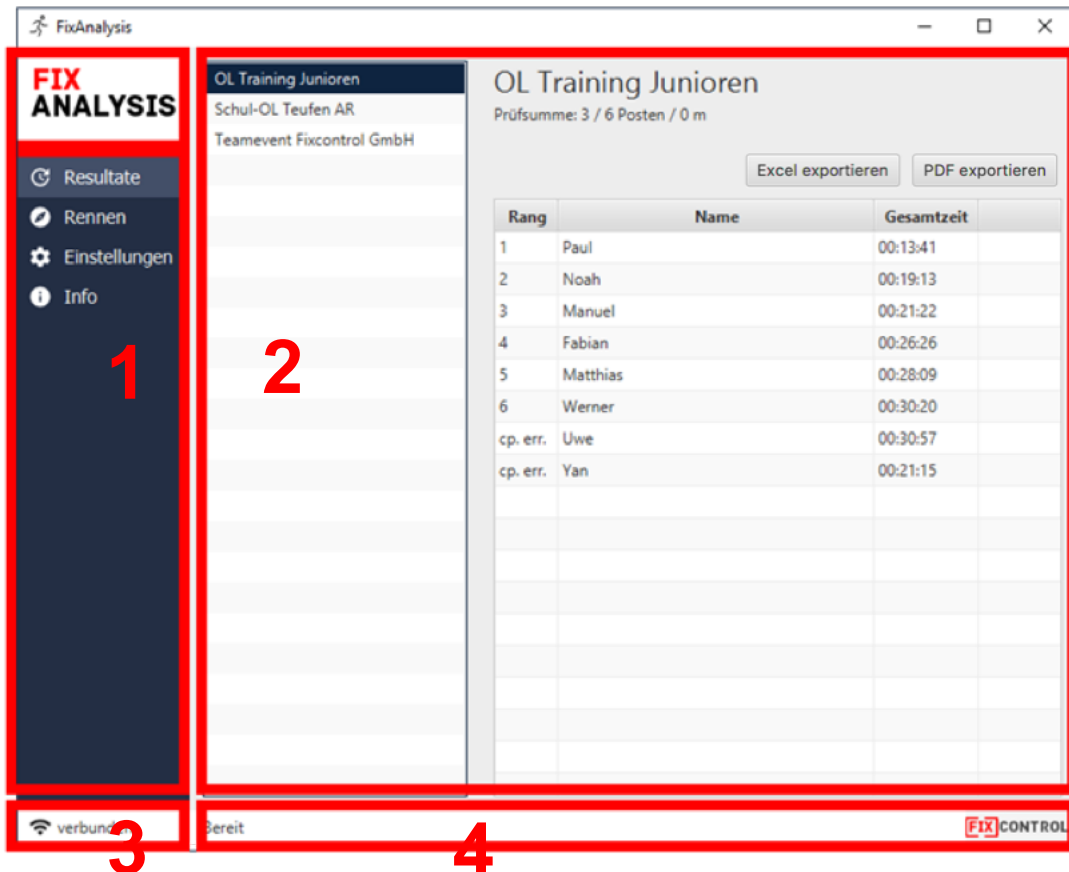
FixAnalysis

FIX ANALYSIS

Resultate
Rennen
Einstellungen
Info

1

OL Training Junioren
Schul-OL Teufen AR
Teamevent Fixcontrol GmbH

2

OL Training Junioren
Prüfsumme: 3 / 6 Posten / 0 m

Excel exportieren
PDF exportieren

| Rang | Name | Gesamtzeit |
|---|---|---|
| 1 | Paul | 00:13:41 |
| 2 | Noah | 00:19:13 |
| 3 | Manuel | 00:21:22 |
| 4 | Fabian | 00:26:26 |
| 5 | Matthias | 00:28:09 |
| 6 | Werner | 00:30:20 |
| cp. err. | Uwe | 00:30:57 |
| cp. err. | Yan | 00:21:15 |

verbund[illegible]

3

Bereit

4

FIX CONTROL